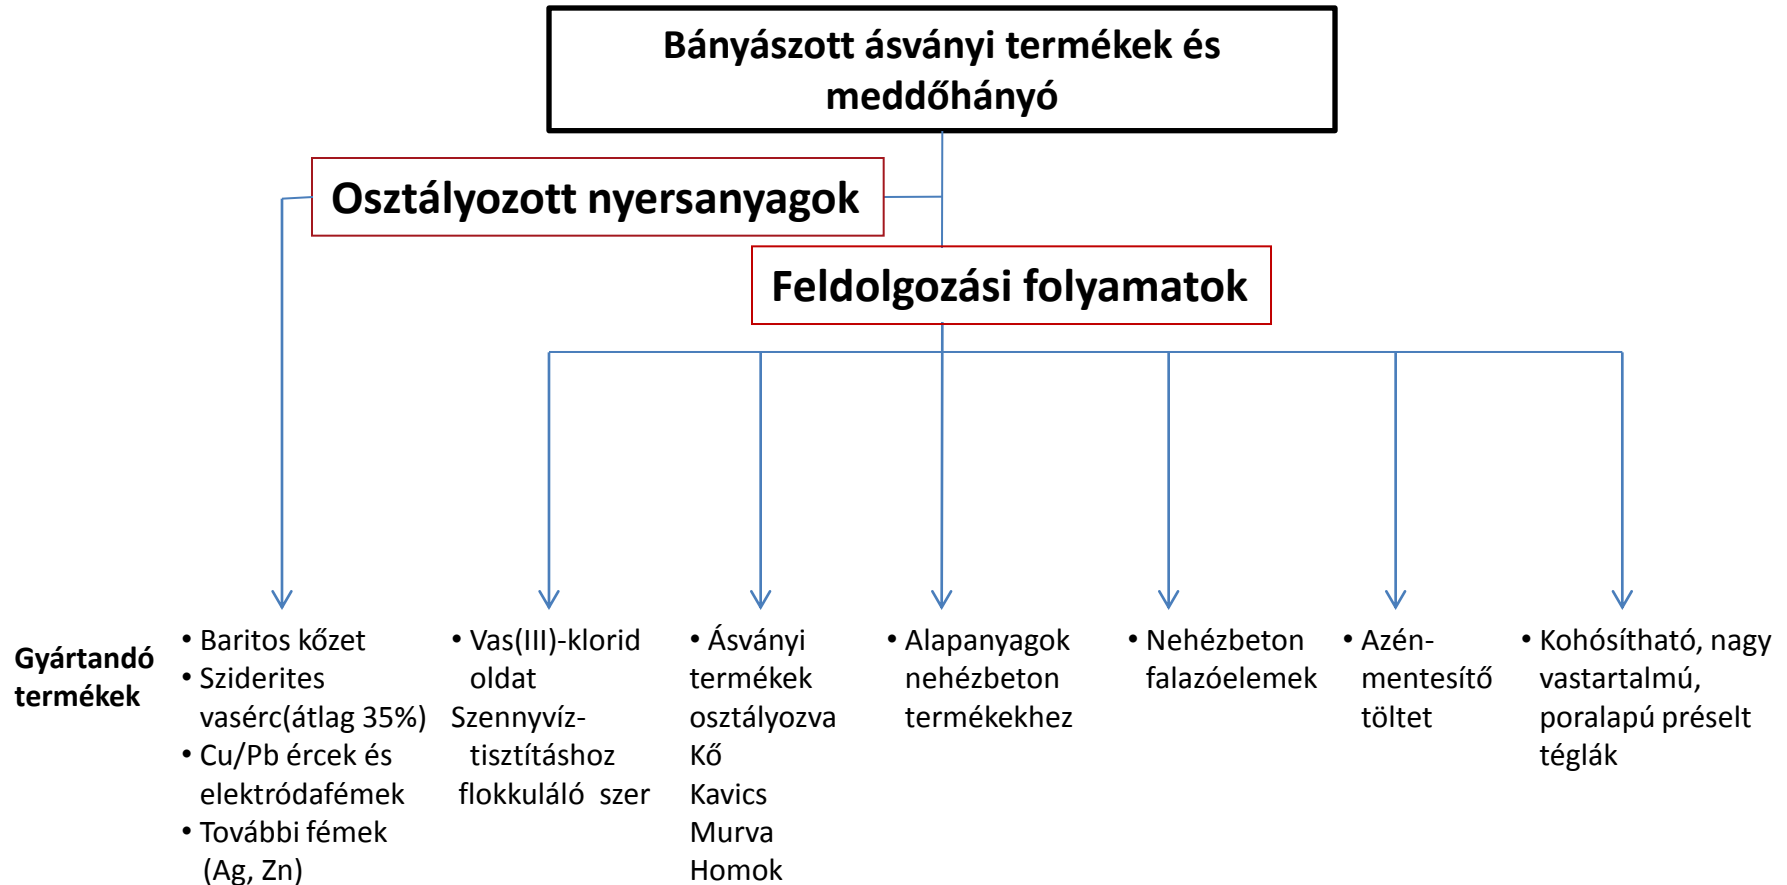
Bányászott ásványi termékek és meddőhányó

Osztályozott nyersanyagok

Feldolgozási folyamatok

Gyártandó termékek

• Baritos kőzet
• Sziderites vasérc(átlag 35%)
• Cu/Pb ércek és elektródafémek
• További fémek (Ag, Zn)

• Vas(III)-klorid oldat Szennyvíz-tisztításhoz flokkuláló szer

• Ásványi termékek osztályozva Kő Kavics Murva Homok

• Alapanyagok nehézbeton termékekhez

• Nehézbeton falazóelemek

• Azén-mentesítő töltet

• Kohósítható, nagy vastartalmú, poralapú préselt téglák